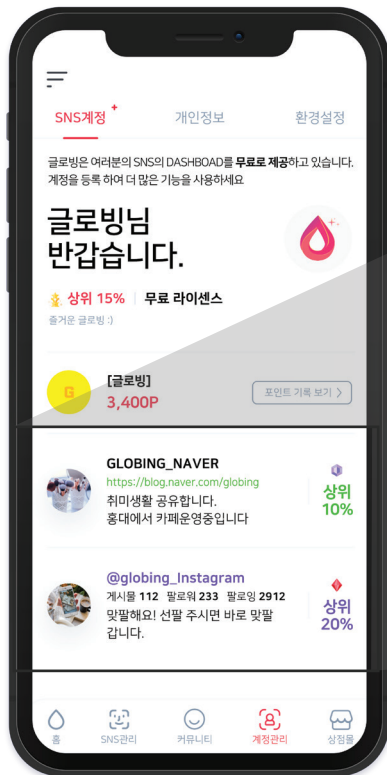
SNS계정 +
개인정보
환경설정

글로빙은 여러분의 SNS의 DASHBOARD를 무료로 제공하고 있습니다. 계정을 등록 하여 더 많은 기능을 사용하세요

글로빙님
반갑습니다.

상위 15% | 무료 라이센스
즐거운 글로빙 :)

G
[글로빙]
3,400P
포인트 기록 보기 >

GLOBING_NAVER
https://blog.naver.com/globing
취미생활 공유합니다.
홍대에서 카페운영중입니다
상위
10%

@globing_Instagram
게시물 112 팔로워 233 팔로잉 2912
맞팔해요! 선팔 주시면 바로 맞팔 갑니다.
상위
20%

홈
SNS관리
커뮤니티
계정관리
상점몰